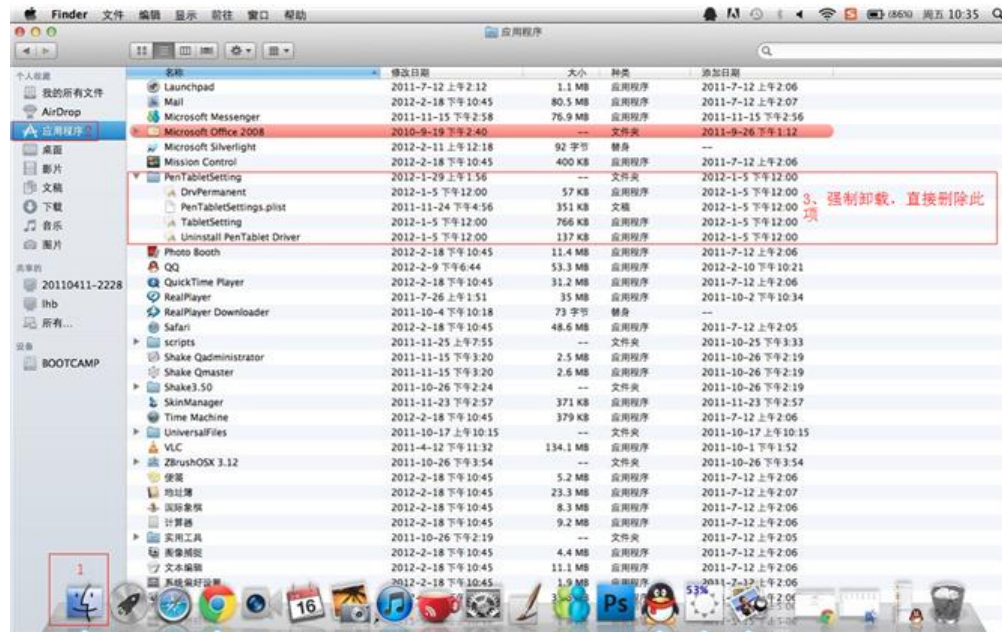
Finder 文件 编辑 显示 前往 窗口 帮助

(86%) 周五 10:35

应用程序

个人收藏
我的所有文件
AirDrop
应用程序 2
桌面
影片
文稿
下载
音乐
图片

共享的
20110411-2228
lhb
所有...

设备
BOOTCAMP

| 名称 | 修改日期 | 大小 | 种类 | 添加日期 |
|---|---|---|---|---|
| Launchpad | 2011-7-12 上午2:12 | 1.1 MB | 应用程序 | 2011-7-12 上午2:06 |
| Mail | 2012-2-18 下午10:45 | 80.5 MB | 应用程序 | 2011-7-12 上午2:07 |
| Microsoft Messenger | 2011-11-15 下午2:58 | 76.9 MB | 应用程序 | 2011-11-15 下午2:56 |
| Microsoft Office 2008 | 2010-9-19 下午2:40 | -- | 文件夹 | 2011-9-26 下午1:12 |
| Microsoft Silverlight | 2012-2-11 上午12:18 | 92 字节 | 替身 | -- |
| Mission Control | 2012-2-18 下午10:45 | 400 KB | 应用程序 | 2011-7-12 上午2:06 |
| PenTabletSetting | 2012-1-29 上午1:56 | -- | 文件夹 | 2012-1-5 下午12:00 |
| DrvPermanent | 2012-1-5 下午12:00 | 57 KB | 应用程序 | 2012-1-5 下午12:00 |
| PenTabletSettings.plist | 2011-11-24 下午4:56 | 351 KB | 文稿 | 2012-1-5 下午12:00 |
| TabletSetting | 2012-1-5 下午12:00 | 766 KB | 应用程序 | 2012-1-5 下午12:00 |
| Uninstall PenTablet Driver | 2012-1-5 下午12:00 | 137 KB | 应用程序 | 2012-1-5 下午12:00 |
| Photo Booth | 2012-2-18 下午10:45 | 11.4 MB | 应用程序 | 2011-7-12 上午2:06 |
| QQ | 2012-2-9 下午6:44 | 53.3 MB | 应用程序 | 2012-2-10 下午10:21 |
| QuickTime Player | 2012-2-18 下午10:45 | 31.2 MB | 应用程序 | 2011-7-12 上午2:06 |
| RealPlayer | 2011-7-26 上午1:51 | 35 MB | 应用程序 | 2011-10-2 下午10:34 |
| RealPlayer Downloader | 2011-10-4 下午10:18 | 73 字节 | 替身 | -- |
| Safari | 2012-2-18 下午10:45 | 48.6 MB | 应用程序 | 2011-7-12 上午2:05 |
| scripts | 2011-11-25 上午7:55 | -- | 文件夹 | 2011-10-25 下午3:33 |
| Shake Qadministrator | 2011-11-15 下午3:20 | 2.5 MB | 应用程序 | 2011-10-26 下午2:19 |
| Shake Qmaster | 2011-11-15 下午3:20 | 2.6 MB | 应用程序 | 2011-10-26 下午2:19 |
| Shake3.50 | 2011-10-26 下午2:24 | -- | 文件夹 | 2011-10-26 下午2:19 |
| SkinManager | 2011-11-23 下午2:57 | 371 KB | 应用程序 | 2011-11-23 下午2:57 |
| Time Machine | 2012-2-18 下午10:45 | 379 KB | 应用程序 | 2011-7-12 上午2:06 |
| UniversalFiles | 2011-10-17 上午10:15 | -- | 文件夹 | 2011-10-17 上午10:15 |
| VLC | 2011-4-12 下午11:32 | 134.1 MB | 应用程序 | 2011-10-1 下午1:52 |
| ZBrushOSX 3.12 | 2011-10-26 下午3:54 | -- | 文件夹 | 2011-10-26 下午3:54 |
| 便笺 | 2012-2-18 下午10:45 | 5.2 MB | 应用程序 | 2011-7-12 上午2:06 |
| 地址簿 | 2012-2-18 下午10:45 | 23.3 MB | 应用程序 | 2011-7-12 上午2:07 |
| 国际象棋 | 2012-2-18 下午10:45 | 8.3 MB | 应用程序 | 2011-7-12 上午2:06 |
| 计算器 | 2012-2-18 下午10:45 | 9.2 MB | 应用程序 | 2011-7-12 上午2:06 |
| 实用工具 | 2011-10-26 下午2:19 | -- | 文件夹 | 2011-7-12 上午2:05 |
| 图像捕捉 | 2012-2-18 下午10:45 | 4.4 MB | 应用程序 | 2011-7-12 上午2:06 |
| 文本编辑 | 2012-2-18 下午10:45 | 11.1 MB | 应用程序 | 2011-7-12 上午2:06 |
| 系统偏好设置 | 2012-2-18 下午10:45 | 1.9 MB | 应用程序 | 2011-7-12 上午2:06 |

3、强制卸载，直接删除此项

1

16

53%